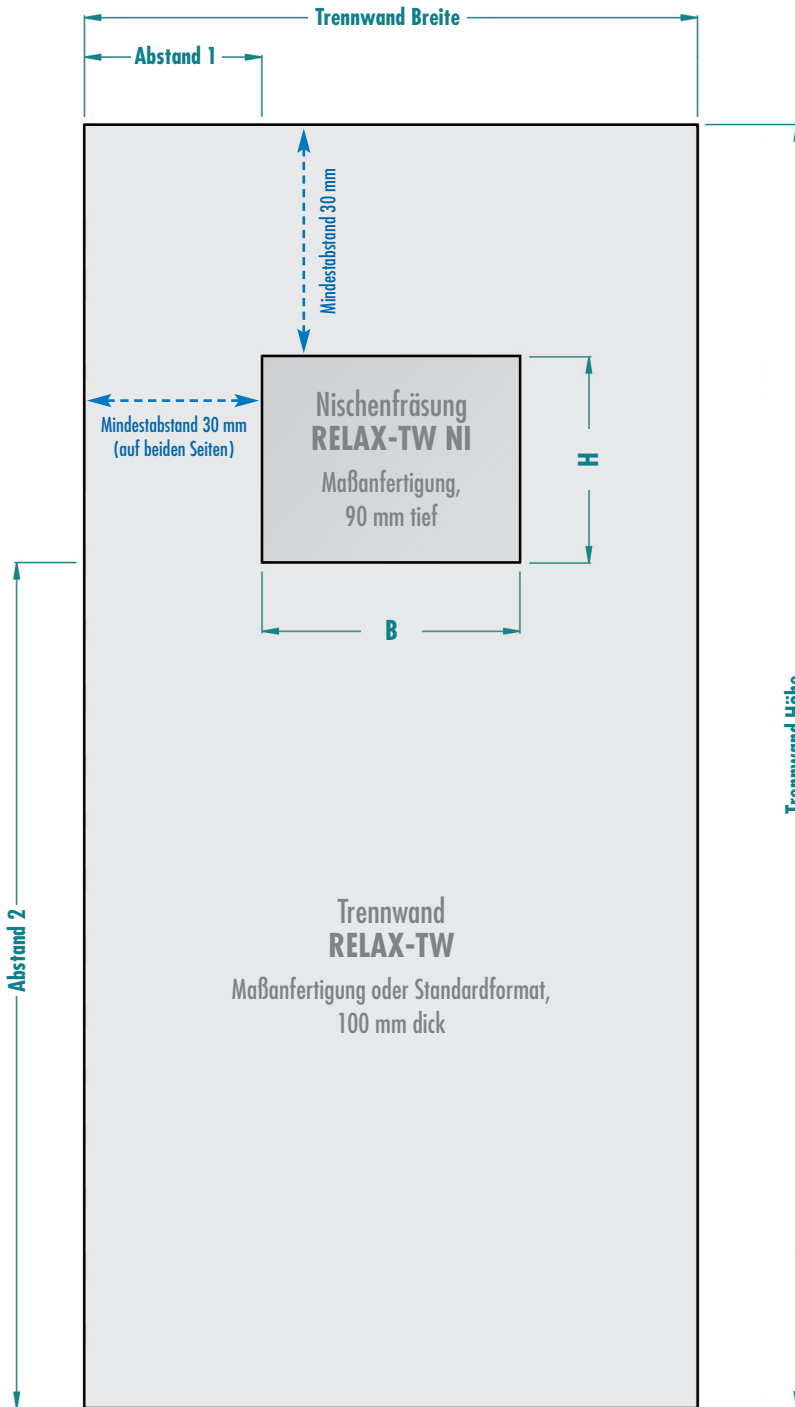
Trennwand Breite

Abstand 1

Mindestabstand 30 mm

Mindestabstand 30 mm
(auf beiden Seiten)

Nischenfräsung
RELAX-TW NI
Maßanfertigung,
90 mm tief

H

B

Trennwand Höhe

Abstand 2

Trennwand
RELAX-TW
Maßanfertigung oder Standardformat,
100 mm dick